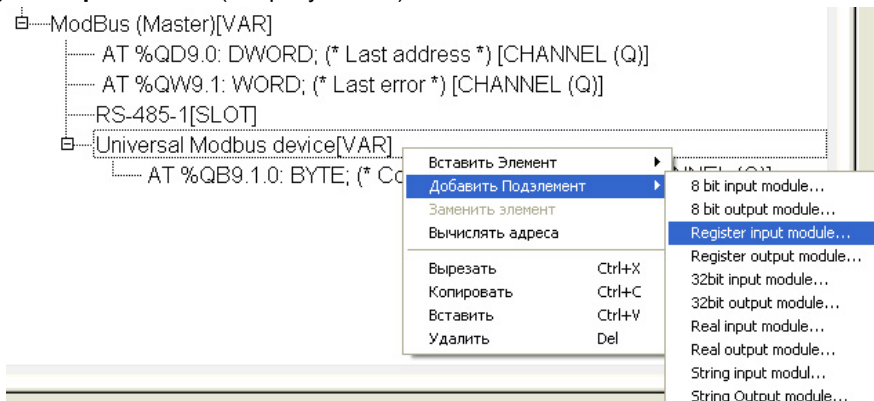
ModBus (Master)[VAR]
AT %QD9.0: DWORD; (* Last address *) [CHANNEL (Q)]
AT %QW9.1: WORD; (* Last error *) [CHANNEL (Q)]
RS-485-1[SLOT]
Universal Modbus device[VAR]
AT %QB9.1.0: BYTE; (* Co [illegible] NNEL (Q)]

Вставить Элемент
Добавить Подэлемент
Заменить элемент
Вычислять адреса
Вырезать Ctrl+X
Копировать Ctrl+C
Вставить Ctrl+V
Удалить Del

8 bit input module...
8 bit output module...
Register input module...
Register output module...
32bit input module...
32bit output module...
Real input module...
Real output module...
String input modul...
String Output module...